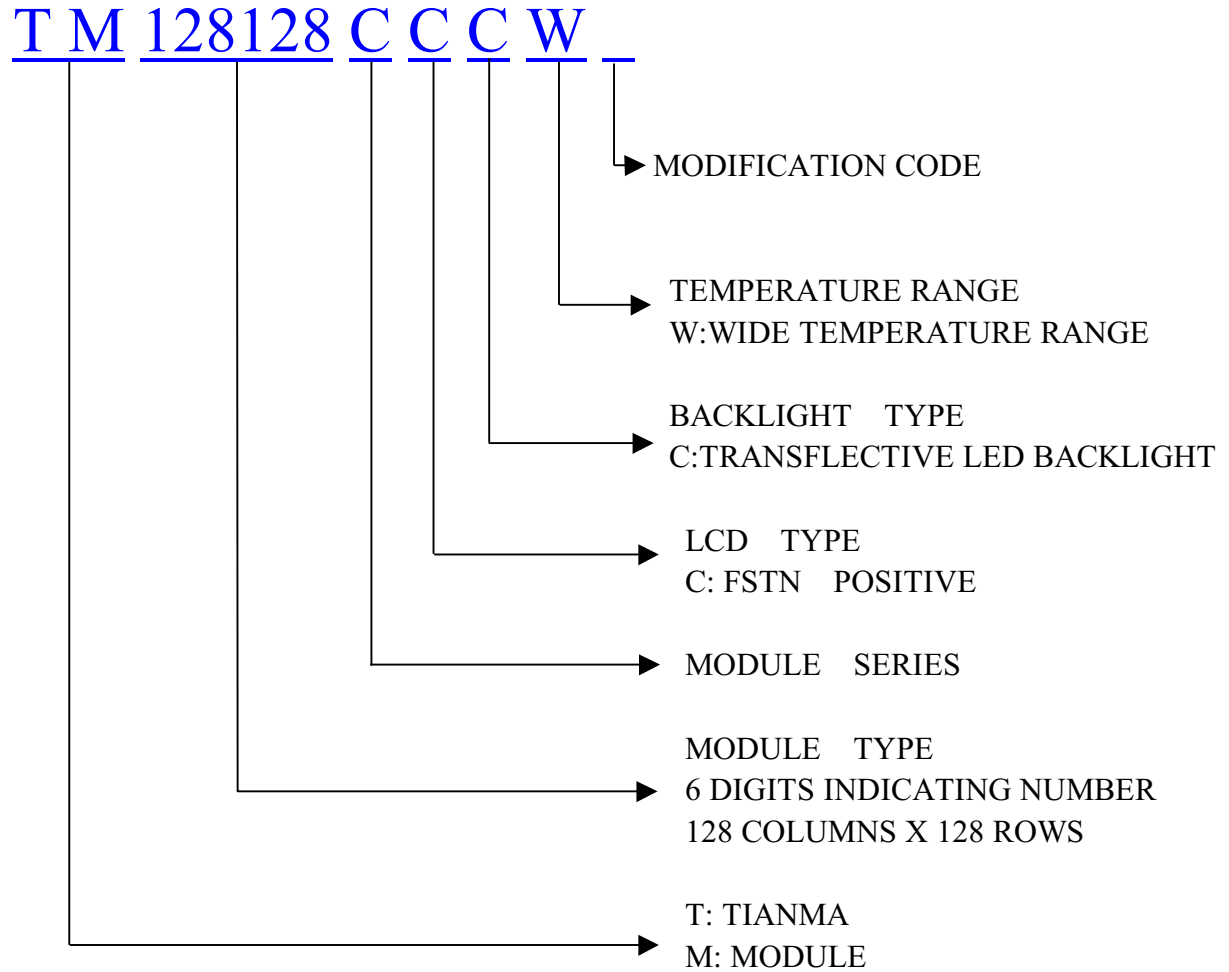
T M 128128 C C C W _

MODIFICATION CODE

TEMPERATURE RANGE
W:WIDE TEMPERATURE RANGE

BACKLIGHT TYPE
C:TRANSFLECTIVE LED BACKLIGHT

LCD TYPE
C: FSTN POSITIVE

MODULE SERIES

MODULE TYPE
6 DIGITS INDICATING NUMBER
128 COLUMNS X 128 ROWS

T: TIANMA
M: MODULE